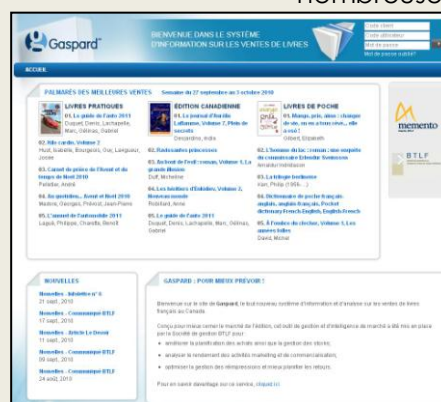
nombreuse

Gaspard

BIENVENUE DANS LE SYSTÈME D'INFORMATION SUR LES VENTES DE LIVRES

Code client
Code utilisateur
Mot de passe
Mot de passe oublié?

ACCUEIL

PALMARÈS DES MEILLEURES VENTES Semaine du 27 septembre au 3 octobre 2010

LIVRES PRATIQUES
01. Le guide de l'auto 2011
Duquet, Denis; Lachapelle, Marc; Gélinas, Gabriel
02. Ma cardio. Volume 2
Huot, Isabelle; Bourgeois, Guy; Langevin, Josée
03. Carnet de précis de l'Avent et du temps de Noël 2010
Paradis, André
04. En quête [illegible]... Avent et Noël 2010
Mestre, Georges; Prévost, Jean-Pierre
05. L'annuel de l'automobile 2011
Laguë, Philippe; Chandlo, Benoit

ÉDITION CANADIENNE
01. Le journal d'Aurélie Laflamme. Volume 7, Plein de secrets
Desrochers, India
02. Rasloumières princesses
03. Au bout de l'exil : roman. Volume 1, La grande illusion
Duff, Micheline
04. Les héritiers d'Enkidiev. Volume 2, Nouveau monde
Robillard, Anne
05. Le guide de l'auto 2011
Duquet, Denis; Lachapelle, Marc; Gélinas, Gabriel

LIVRES DE POCHE
01. Manga, prie, aime : changer de vie, ou en a tous rêvé... elle a osé!
Gilbert, Elizabeth
02. L'homme du lac : roman : une enquête du commissaire Erlendur Sveinsson
Indriðason, Arnaldur
03. La trilogie berlinoise
Kerr, Philip (1956-...)
04. Dictionnaire de poche français-anglais, anglais-français. Pocket dictionary French-English, English-French
05. À l'ombre du clocher. Volume 1, Les années folles
David, Michel

memento

BTLF

NOUVELLES
Nouvelles - Infolettre n° 5
21 sept. 2010
Nouvelles - Communiqué BTLF
17 sept. 2010
Nouvelles - Article Le Devoir
11 sept. 2010
Nouvelles - Communiqué BTLF
09 sept. 2010
Nouvelles - Communiqué BTLF
24 août 2010

GASPARD : POUR MIEUX PRÉVOIR !

Bienvenue sur le site de Gaspard, le tout nouveau système d'information et d'analyse sur les ventes de livres français au Canada.

Conçu pour mieux cerner le marché de l'édition, cet outil de gestion et d'intelligence de marché a été mis en place par la Société de gestion BTLF pour :

améliorer la planification des achats ainsi que la gestion des stocks;
analyser le rendement des activités marketing et de commercialisation;
optimiser la gestion des réimpressions et mieux planifier les retours.

Pour en savoir davantage sur ce service, cliquez ici